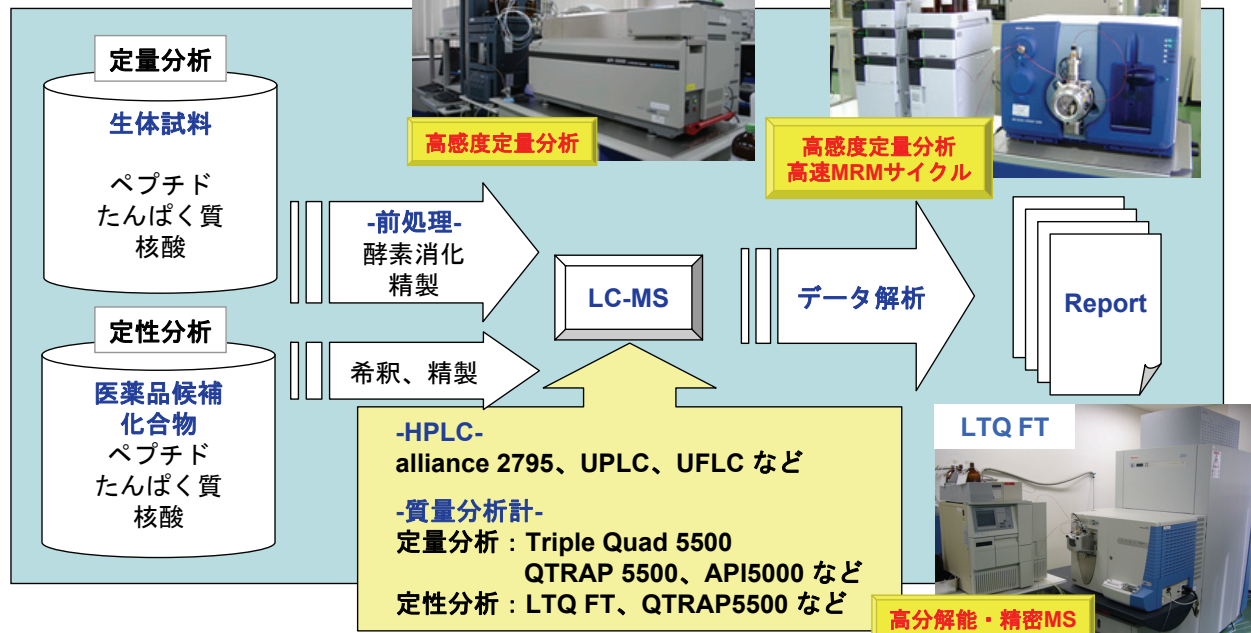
定量分析

生体試料

ペプチド
たんぱく質
核酸

高感度定量分析

高感度定量分析
高速MRMサイクル

-前処理-
酵素消化
精製

LC-MS

データ解析

Report

定性分析

医薬品候補
化合物
ペプチド
たんぱく質
核酸

希釈、精製

-HPLC-
alliance 2795、UPLC、UFLC など

-質量分析計-
定量分析：Triple Quad 5500
QTRAP 5500、API5000 など
定性分析：LTQ FT、QTRAP5500 など

LTQ FT

高分解能・精密MS